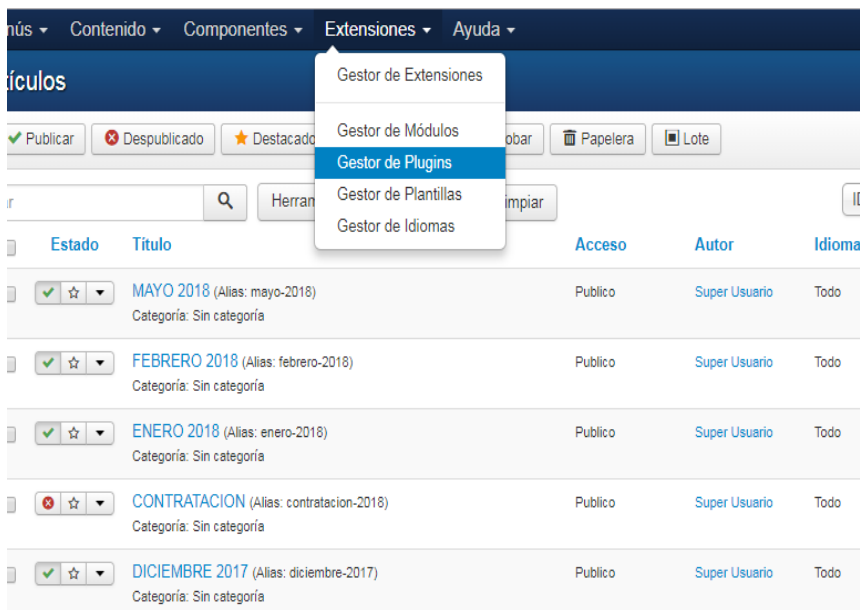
nús ▾ Contenido ▾ Componentes ▾ Extensiones ▾ Ayuda ▾

tículos

✔ Publicar ⊗ Despublicado ★ Destacado obar Papelera Lote

Gestor de Extensiones

Gestor de Módulos
Gestor de Plugins
Gestor de Plantillas
Gestor de Idiomas

r Herram impiar ID

| | Estado | Título | Acceso | Autor | Idioma |
|---|---|---|---|---|---|
| | | MAYO 2018 (Alias: mayo-2018) Categoría: Sin categoría | Publico | Super Usuario | Todo |
| | | FEBRERO 2018 (Alias: febrero-2018) Categoría: Sin categoría | Publico | Super Usuario | Todo |
| | | ENERO 2018 (Alias: enero-2018) Categoría: Sin categoría | Publico | Super Usuario | Todo |
| | | CONTRATACION (Alias: contratacion-2018) Categoría: Sin categoría | Publico | Super Usuario | Todo |
| | | DICIEMBRE 2017 (Alias: diciembre-2017) Categoría: Sin categoría | Publico | Super Usuario | Todo |